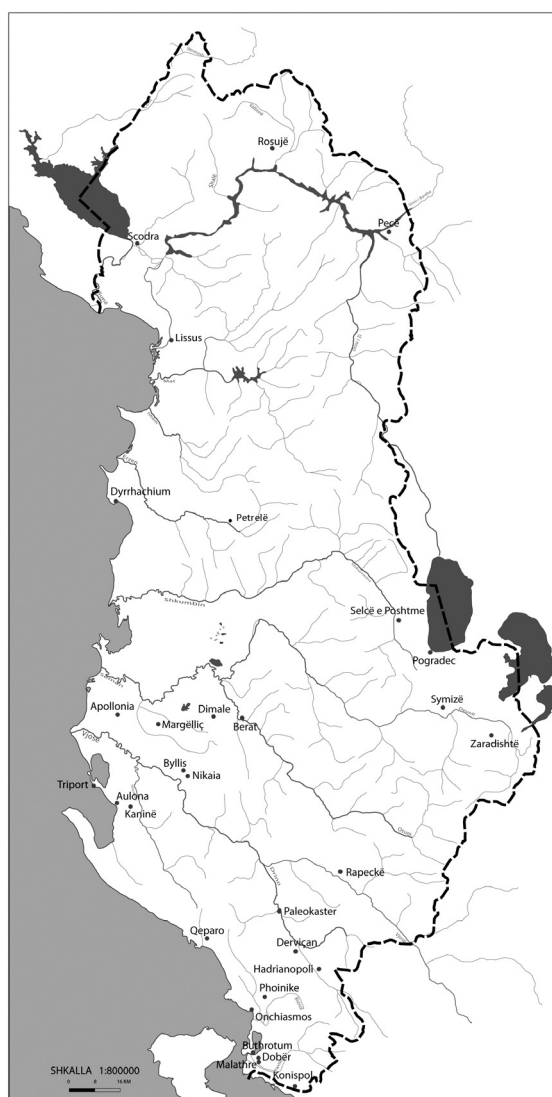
Rosujë
Scodra
Pecë
Lissus
Mat
Dyrrhachium
Petrelë
Shkumbin
Selcë e Poshtme
Pogradec
Symizë
Zaradishtë
Apollonia
Dimale
Margëlliç
Berat
Vjosë
Byllis
Nikaia
Triport
Aulona
Kaninë
Rapeckë
Paleokaster
Qeparo
Dervican
Hadrianopoli
Phoinike
Onchiasmos
Buthrotum
Dobër
Malathre
Konispol
SHKALLA 1:800000
0
8
16 KM